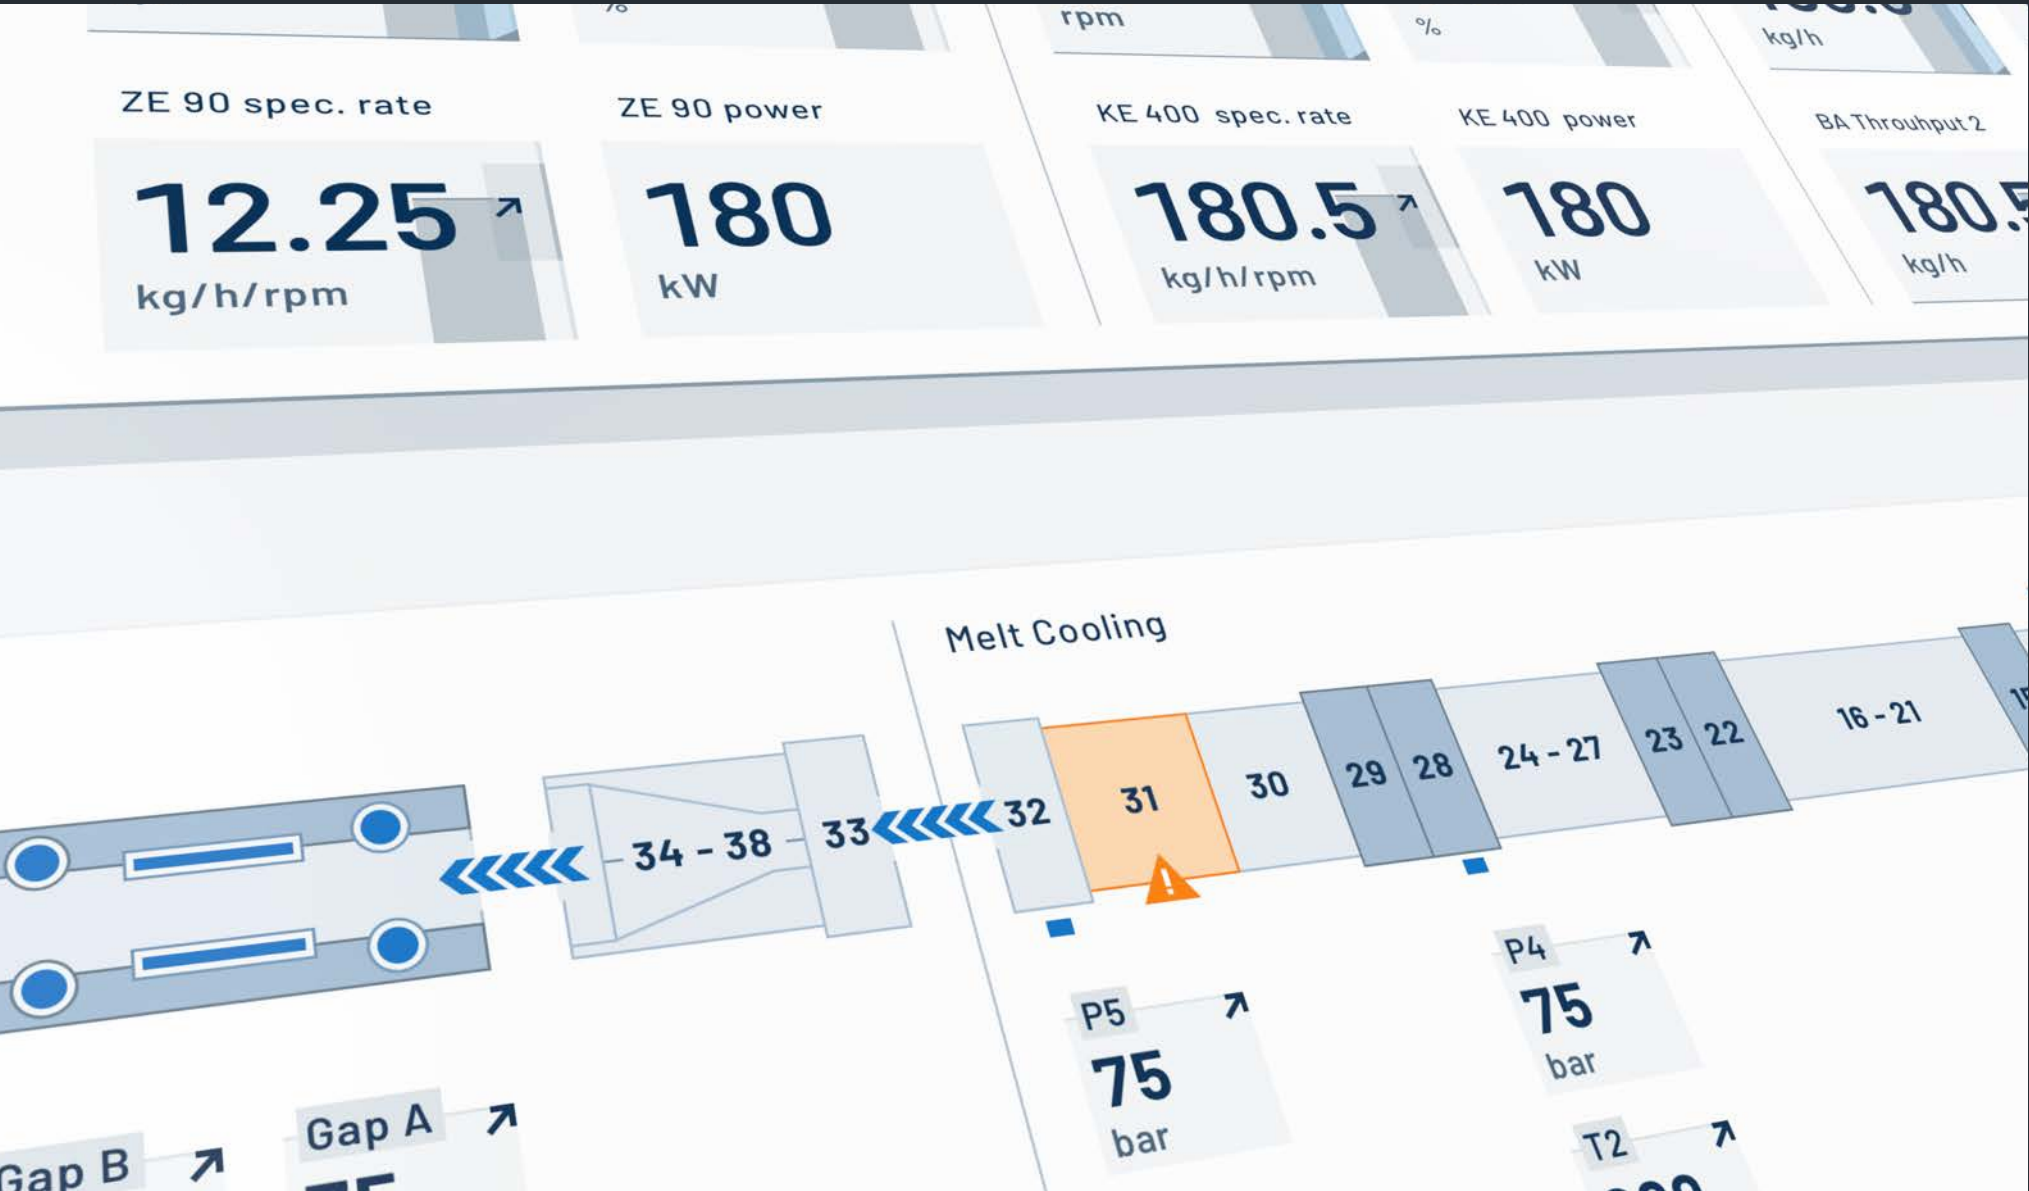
%
rpm
%
kg/h

ZE 90 spec. rate
12.25 ↗
kg/h/rpm

ZE 90 power
180
kW

KE 400 spec. rate
180.5 ↗
kg/h/rpm

KE 400 power
180
kW

BA Throuhput 2
180.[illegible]
kg/h

Melt Cooling

34 - 38
33
32
31
30
29
28
24 - 27
23
22
16 - 21

P5 ↗
75
bar

P4 ↗
75
bar

T2 ↗

Gap A ↗

Gap B ↗